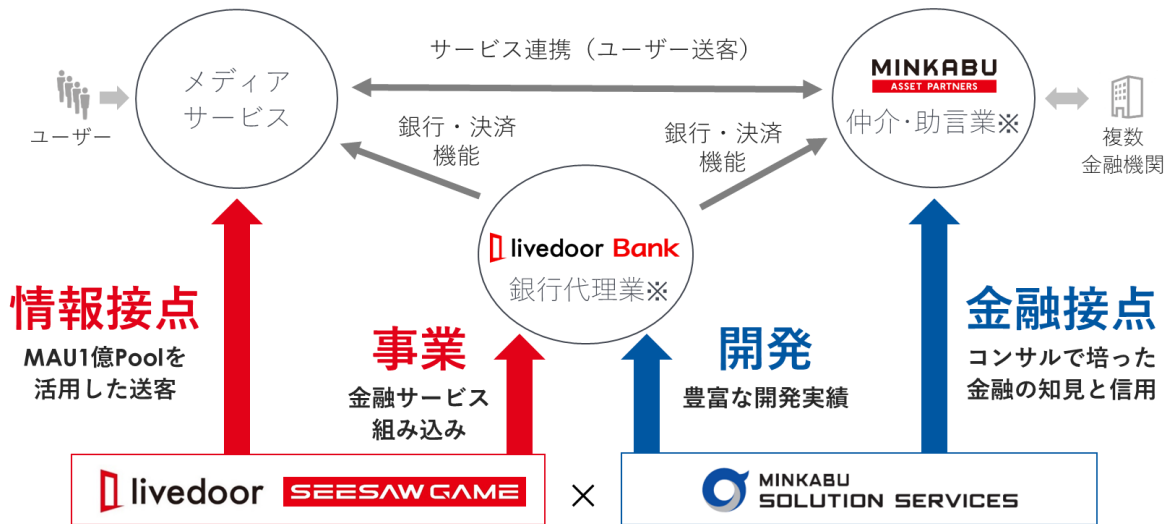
サービス連携（ユーザー送客）

ユーザー

メディア
サービス

MINKABU
ASSET PARTNERS
仲介・助言業※

複数
金融機関

銀行・決済
機能

銀行・決済
機能

livedoor Bank
銀行代理業※

情報接点
MAU1億Poolを
活用した送客

事業
金融サービス
組み込み

開発
豊富な開発実績

金融接点
コンサルで培った
金融の知見と信用

livedoor SEESAW GAME

×

MINKABU
SOLUTION SERVICES